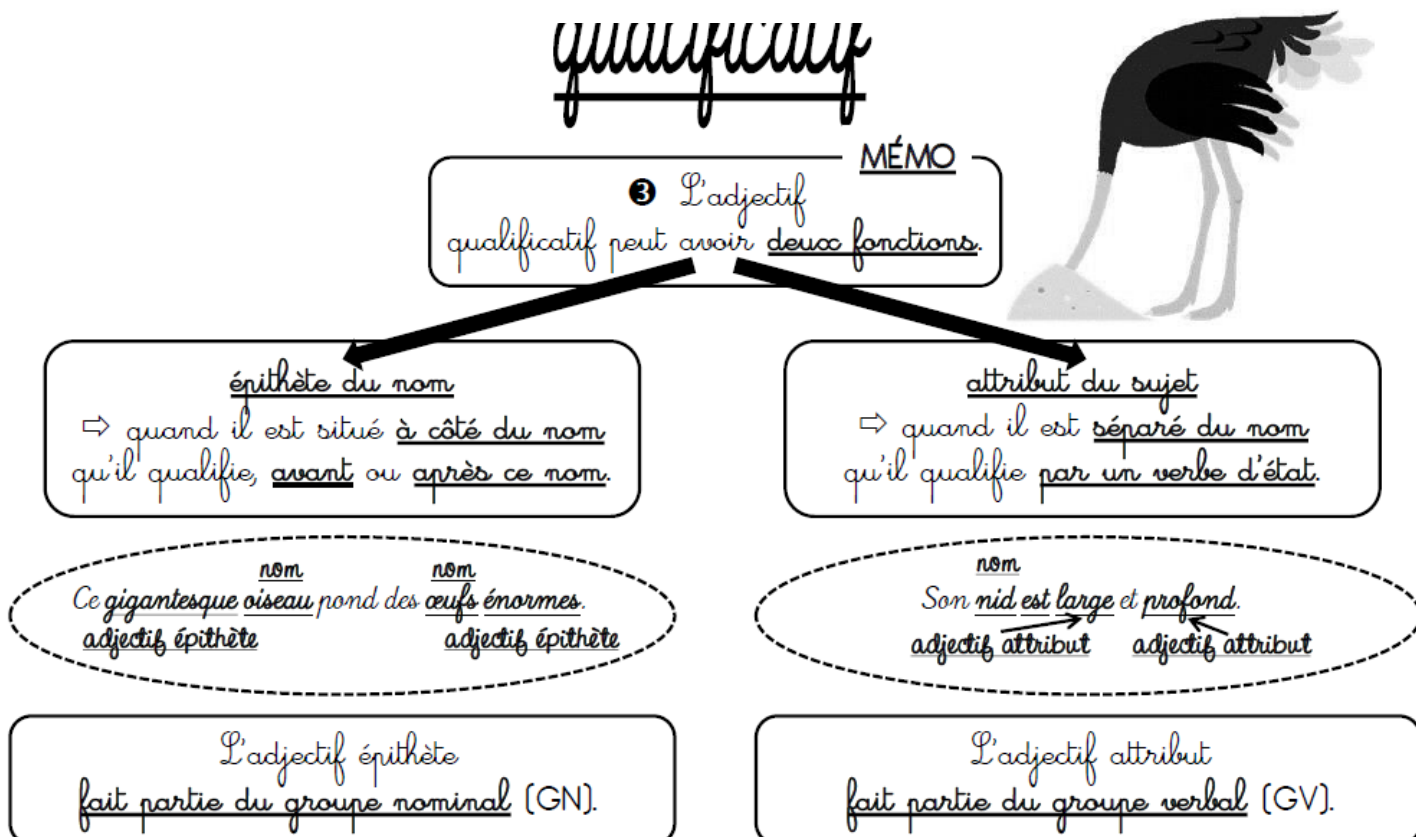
qualificatif

MÉMO

❸ L'adjectif qualificatif peut avoir deux fonctions.

épithète du nom
⇨ quand il est situé à côté du nom qu'il qualifie, avant ou après ce nom.

attribut du sujet
⇨ quand il est séparé du nom qu'il qualifie par un verbe d'état.

nom nom
Ce gigantesque oiseau pond des œufs énormes.
adjectif épithète adjectif épithète

nom
Son nid est large et profond.
adjectif attribut adjectif attribut

L'adjectif épithète fait partie du groupe nominal (GN).

L'adjectif attribut fait partie du groupe verbal (GV).